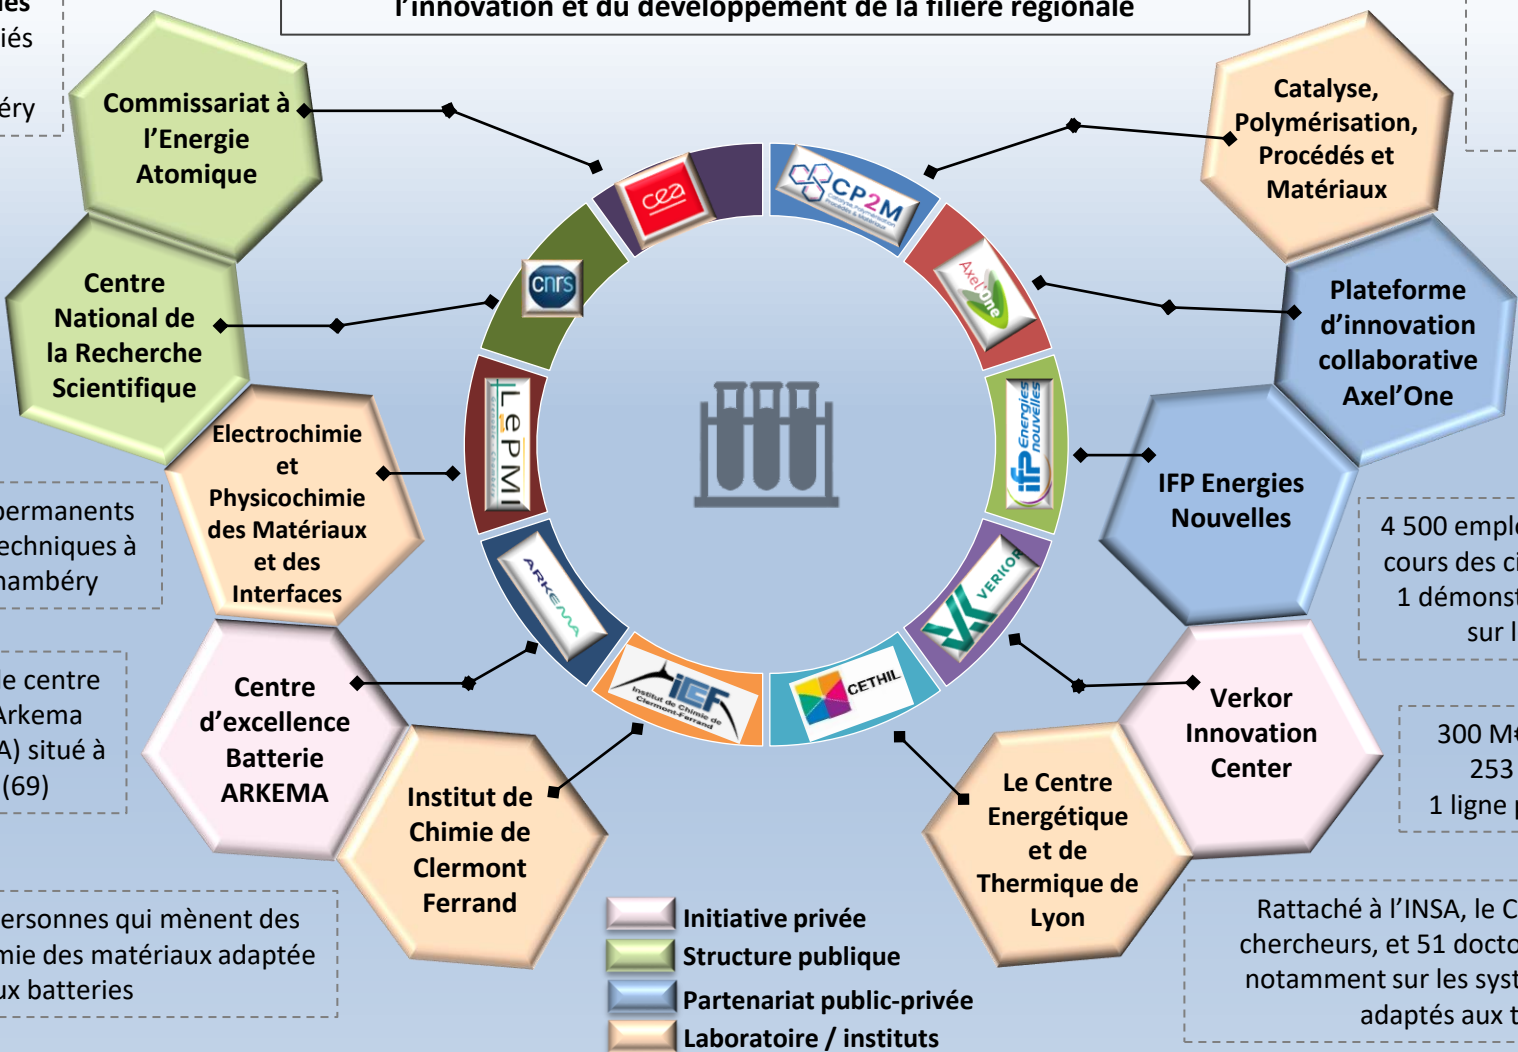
l'innovation et du développement de la filière régionale

ies
iés
éry

Commissariat à l'Energie Atomique

Centre National de la Recherche Scientifique

Electrochimie et Physicochimie des Matériaux et des Interfaces

permanents
echniques à
hambéry

e centre
Arkema
A) situé à
(69)

Centre d'excellence Batterie ARKEMA

Institut de Chimie de Clermont Ferrand

ersonnes qui mènent des
mie des matériaux adaptée
ux batteries

cea

cnrs

LEPMI

ARKEMA

ICCF Institut de Chimie de Clermont-Ferrand

CETHIL

VERKOR

ifp Energies nouvelles

Axel'One

CP2M

Catalyse, Polymérisation, Procédés et Matériaux

Plateforme d'innovation collaborative Axel'One

IFP Energies Nouvelles

4 500 emple
cours des ci
1 démonst
sur l

Verkor Innovation Center

300 M€
253
1 ligne p

Le Centre Energétique et de Thermique de Lyon

Rattaché à l'INSA, le C
chercheurs, et 51 docto
notamment sur les syst
adaptés aux t

Initiative privée
Structure publique
Partenariat public-privée
Laboratoire / instituts